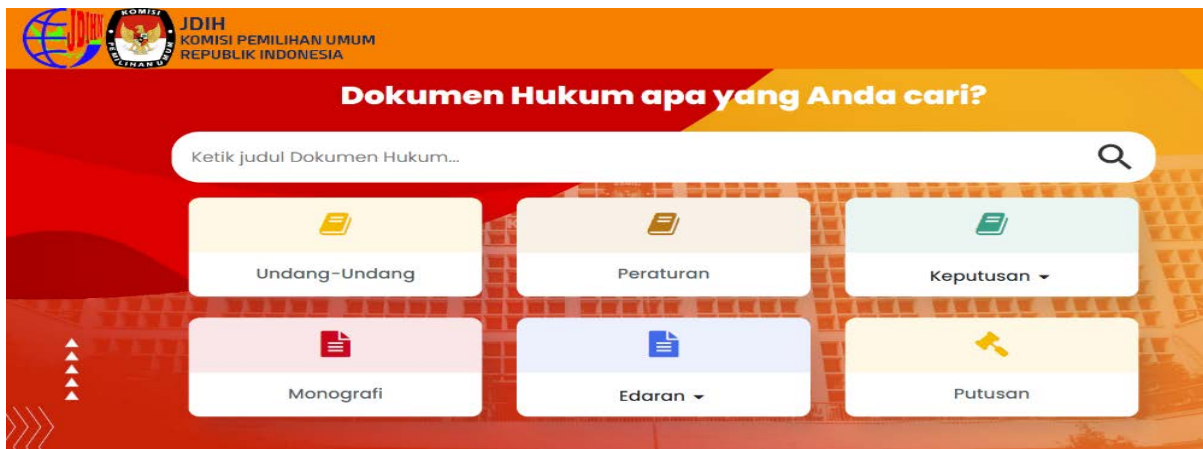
JDIHN
KOMISI PEMILIHAN UMUM
JDIH
KOMISI PEMILIHAN UMUM
REPUBLIK INDONESIA

Dokumen Hukum apa yang Anda cari?

Ketik judul Dokumen Hukum...

Undang-Undang

Peraturan

Keputusan

Monografi

Edaran

Putusan